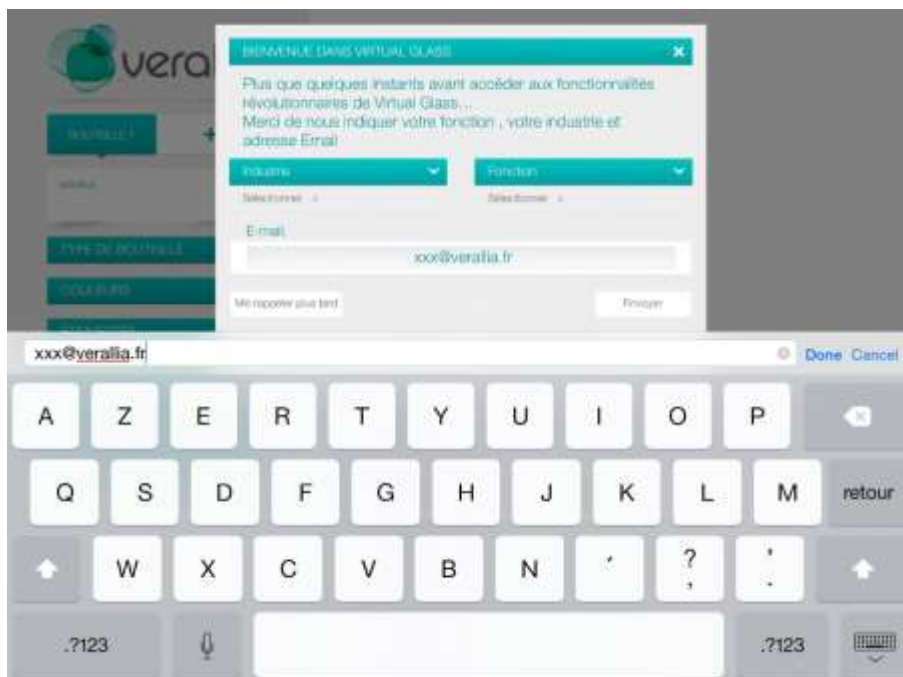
vera

BOUTEILLE

TYPE DE BOUTEILLE

COULEURS

BIENVENUE DANS VIRTUAL GLASS

×

Plus que quelques instants avant accéder aux fonctionnalités révolutionnaires de Virtual Glass...
Merci de nous indiquer votre fonction , votre industrie et adresse Email

Industrie

Fonction

Sélectionner

Sélectionner

E-mail

xxx@verallia.fr

Me rappeler plus tard

Envoyer

xxx@verallia.fr

Done Cancel

A Z E R T Y U I O P

Q S D F G H J K L M retour

W X C V B N ' ? , ' .

.?123 .?123